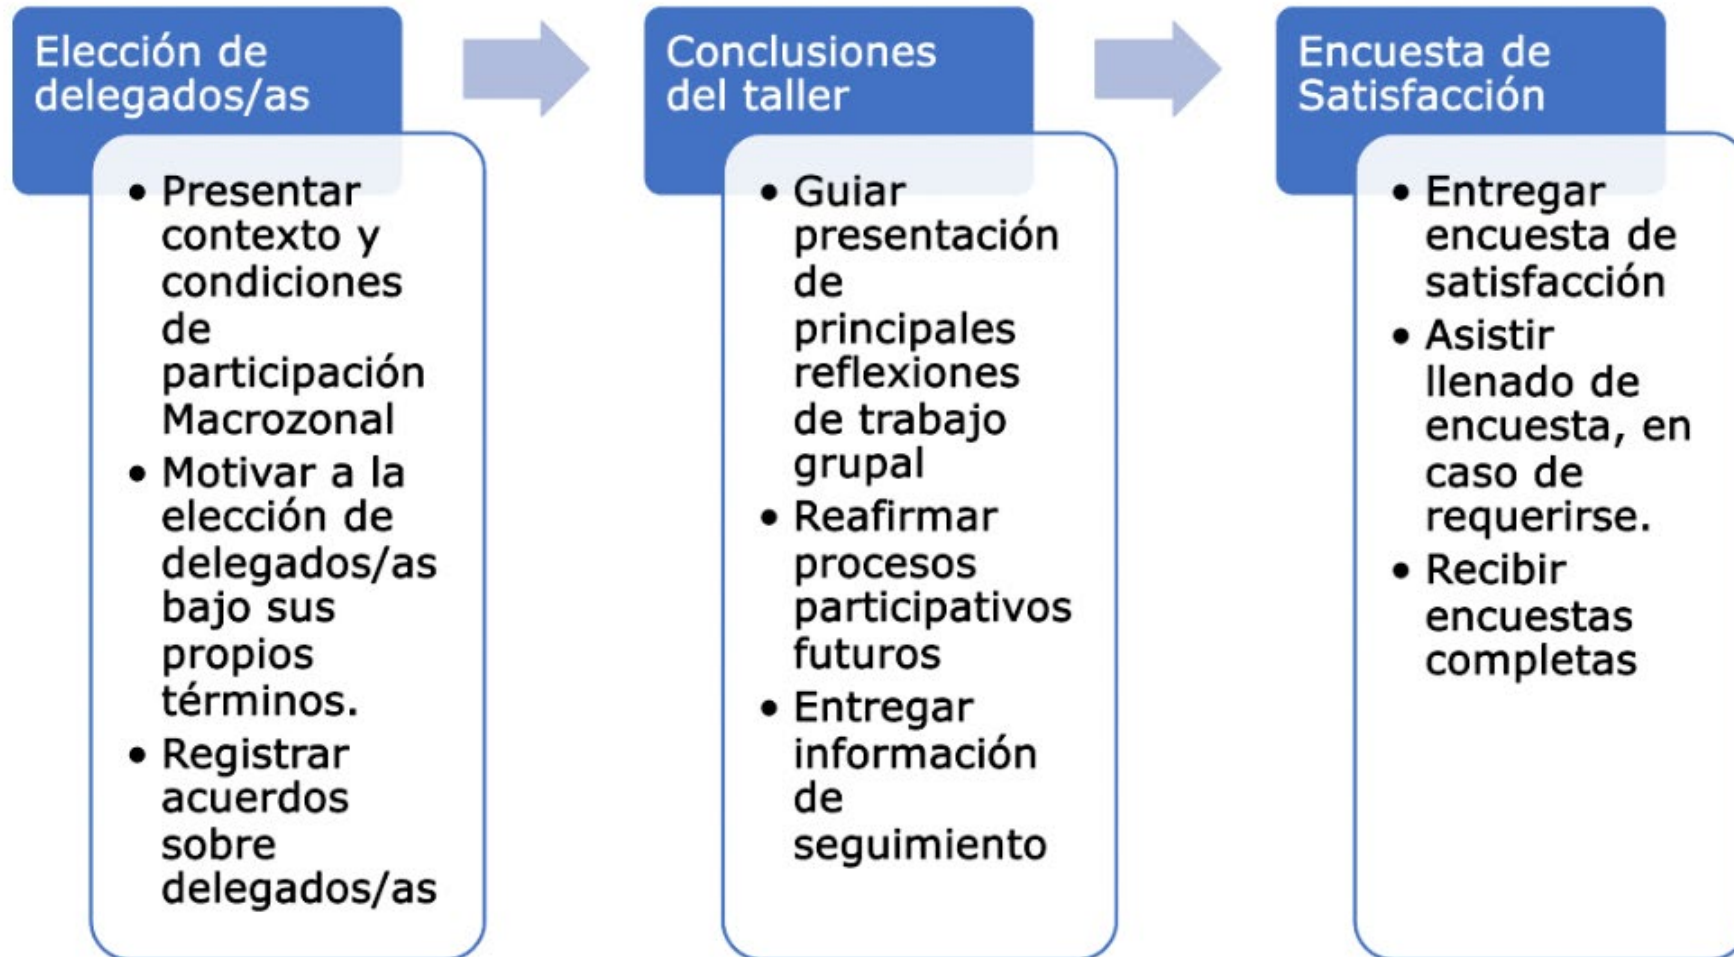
Elección de delegados/as

- Presentar contexto y condiciones de participación Macrozonal
- Motivar a la elección de delegados/as bajo sus propios términos.
- Registrar acuerdos sobre delegados/as

Conclusiones del taller

- Guiar presentación de principales reflexiones de trabajo grupal
- Reafirmar procesos participativos futuros
- Entregar información de seguimiento

Encuesta de Satisfacción

- Entregar encuesta de satisfacción
- Asistir llenado de encuesta, en caso de requerirse.
- Recibir encuestas completas